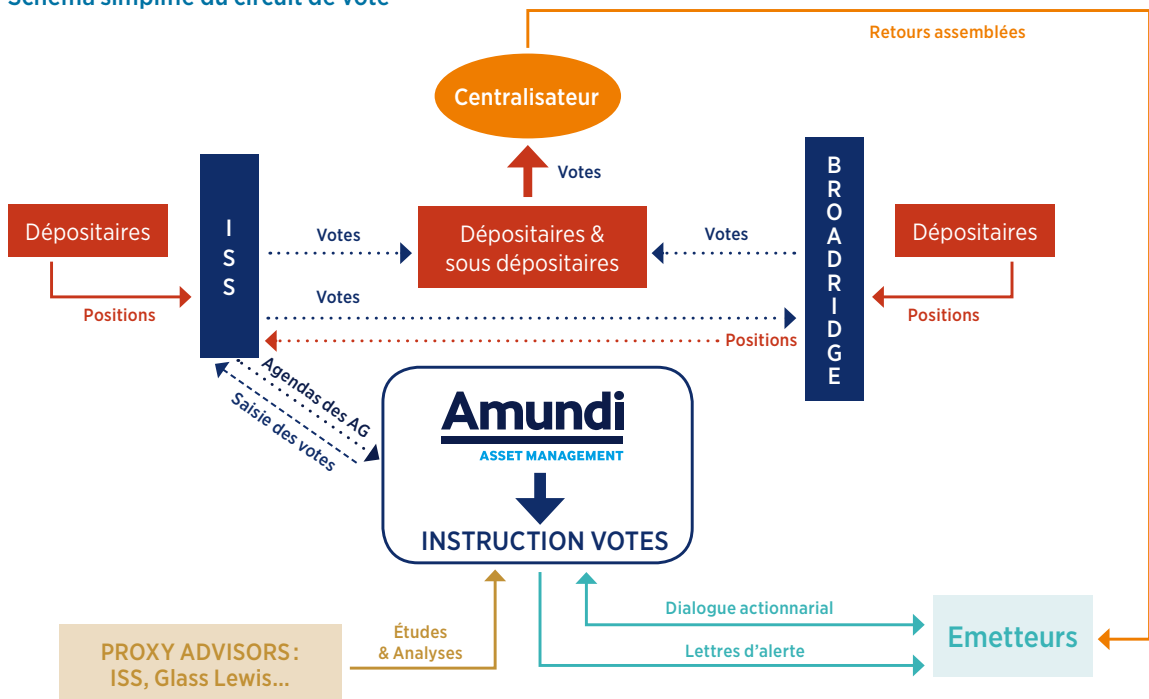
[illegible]

Retours assemblées

Centralisateur

Votes

Dépositaires

I S S

Votes

Dépositaires & sous dépositaires

Votes

B R O A D R I D G E

Dépositaires

Positions

Votes

Positions

Positions

Agendas des AG

Saisie des votes

Amundi
ASSET MANAGEMENT

INSTRUCTION VOTES

Dialogue actionnarial

Emetteurs

Études & Analyses

Lettres d'alerte

PROXY ADVISORS : ISS, Glass Lewis...